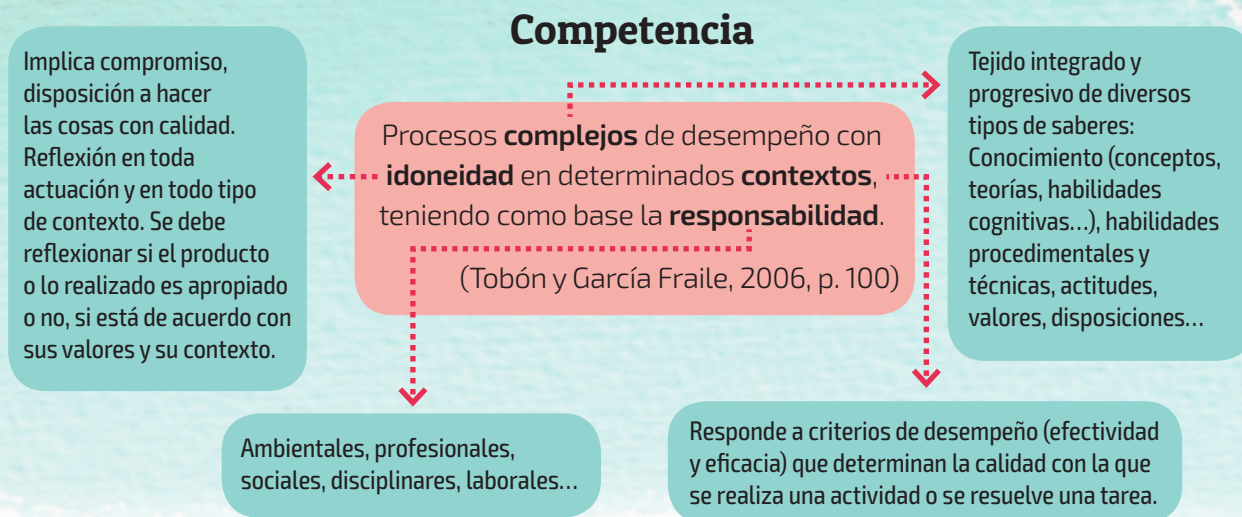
Competencia

Implica compromiso, disposición a hacer las cosas con calidad. Reflexión en toda actuación y en todo tipo de contexto. Se debe reflexionar si el producto o lo realizado es apropiado o no, si está de acuerdo con sus valores y su contexto.

Procesos **complejos** de desempeño con **idoneidad** en determinados **contextos**, teniendo como base la **responsabilidad**.

(Tobón y García Fraile, 2006, p. 100)

Tejido integrado y progresivo de diversos tipos de saberes: Conocimiento (conceptos, teorías, habilidades cognitivas…), habilidades procedimentales y técnicas, actitudes, valores, disposiciones…

Ambientales, profesionales, sociales, disciplinares, laborales…

Responde a criterios de desempeño (efectividad y eficacia) que determinan la calidad con la que se realiza una actividad o se resuelve una tarea.